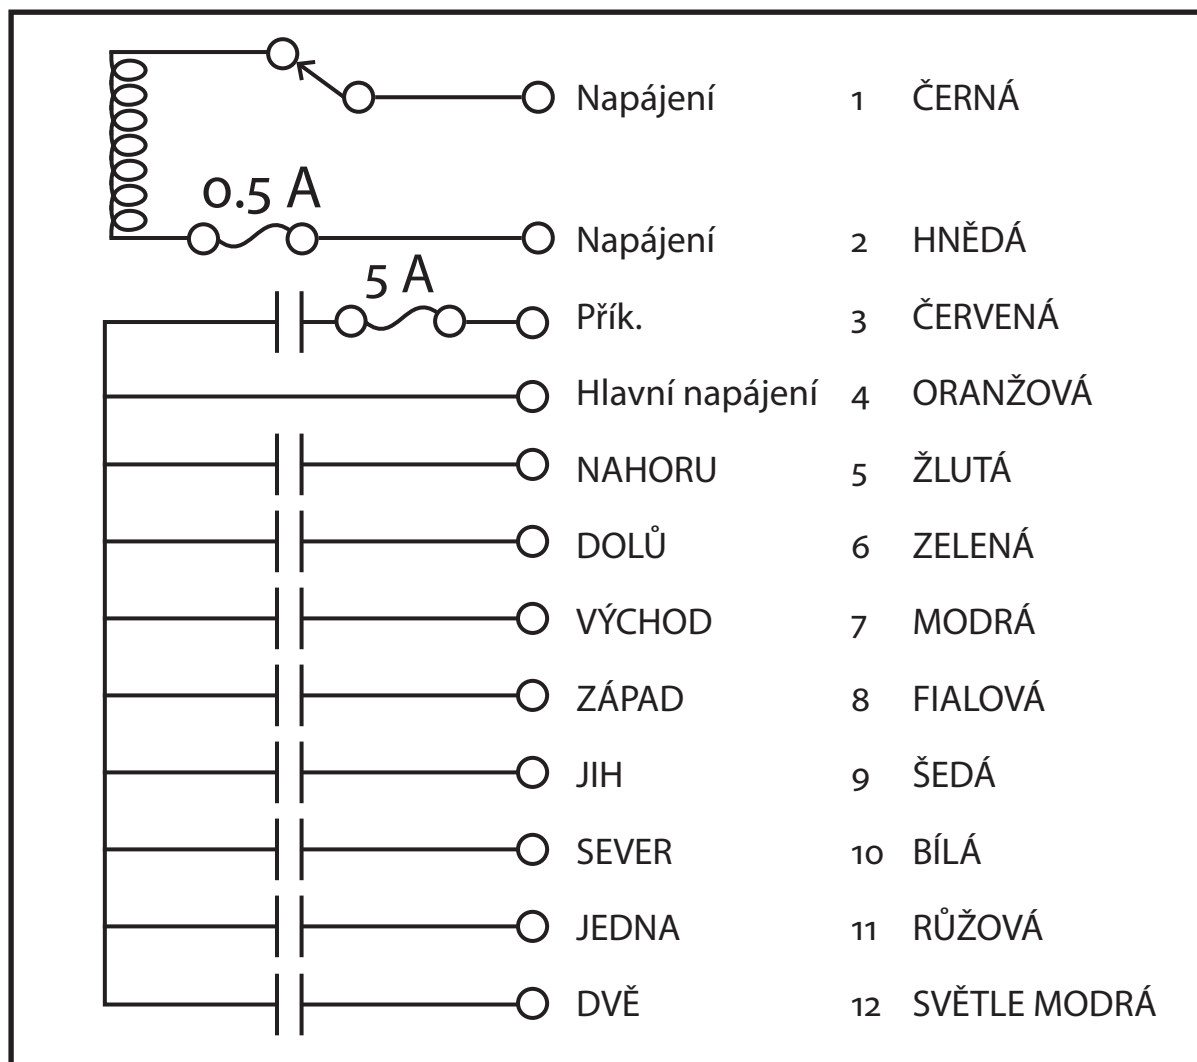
Napájení 1 ČERNÁ

0.5 A

Napájení 2 HNĚDÁ

5 A

Přík. 3 ČERVENÁ

Hlavní napájení 4 ORANŽOVÁ

NAHORU 5 ŽLUTÁ

DOLŮ 6 ZELENÁ

VÝCHOD 7 MODRÁ

ZÁPAD 8 FIALOVÁ

JIH 9 ŠEDÁ

SEVER 10 BÍLÁ

JEDNA 11 RŮŽOVÁ

DVĚ 12 SVĚTLE MODRÁ